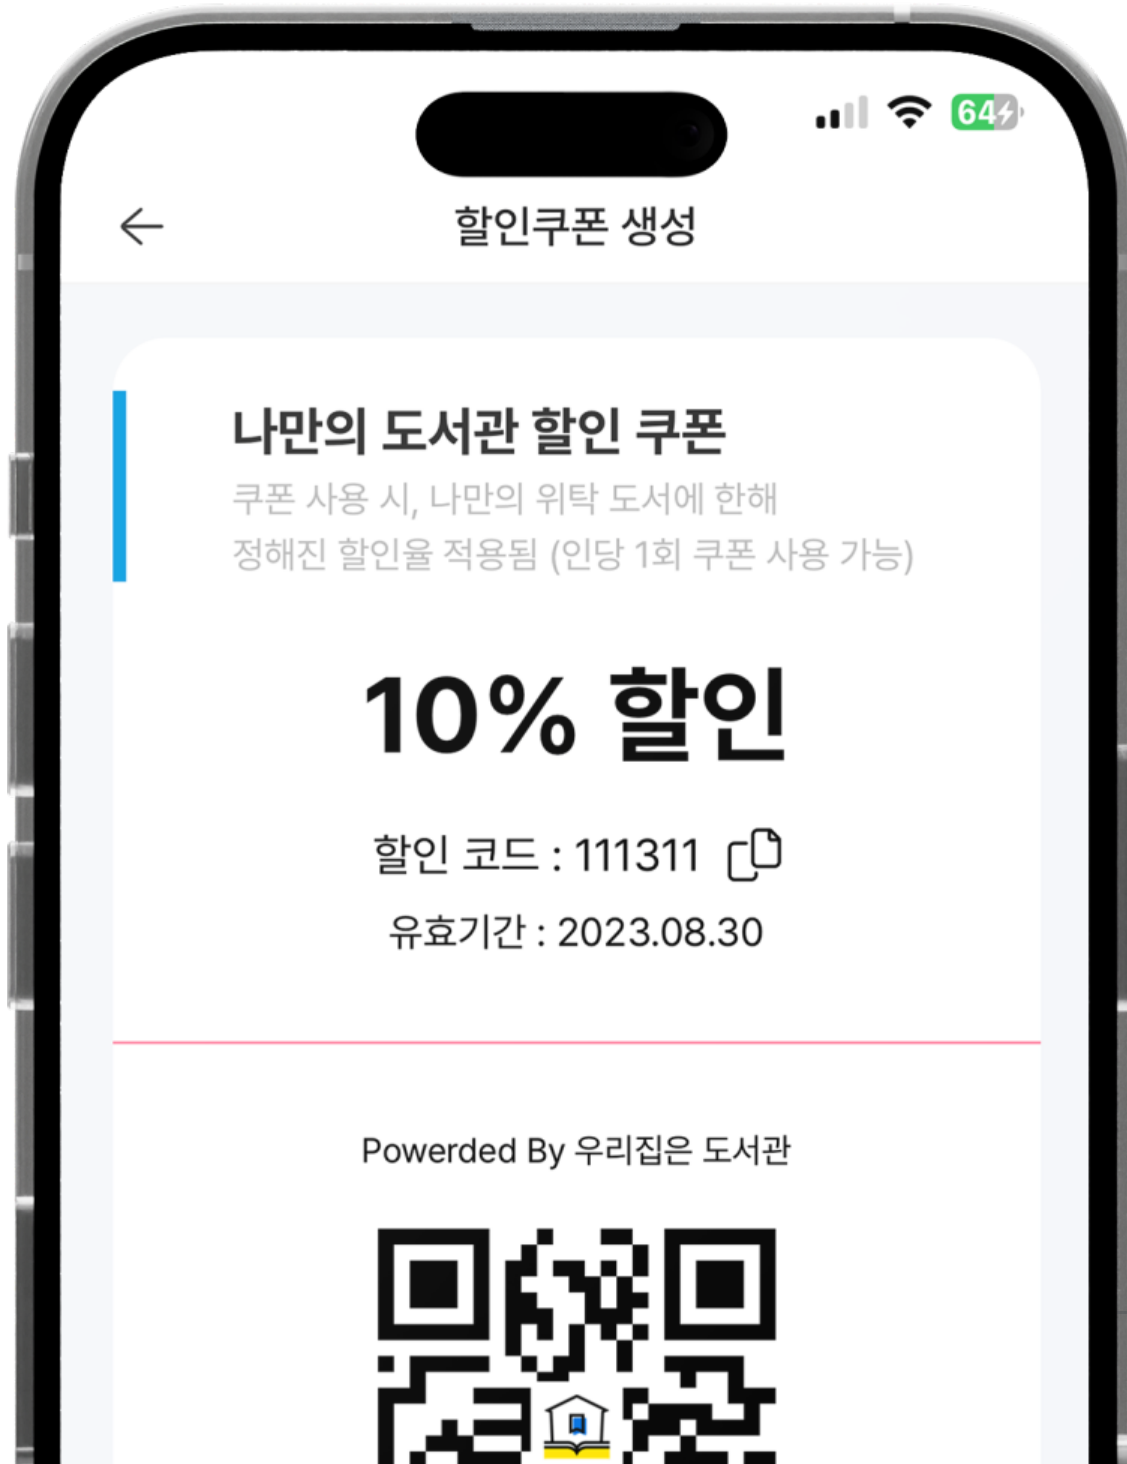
64

할인쿠폰 생성

나만의 도서관 할인 쿠폰

쿠폰 사용 시, 나만의 위탁 도서에 한해 정해진 할인율 적용됨 (인당 1회 쿠폰 사용 가능)

10% 할인

할인 코드 : 111311

유효기간 : 2023.08.30

Powerded By 우리집은 도서관